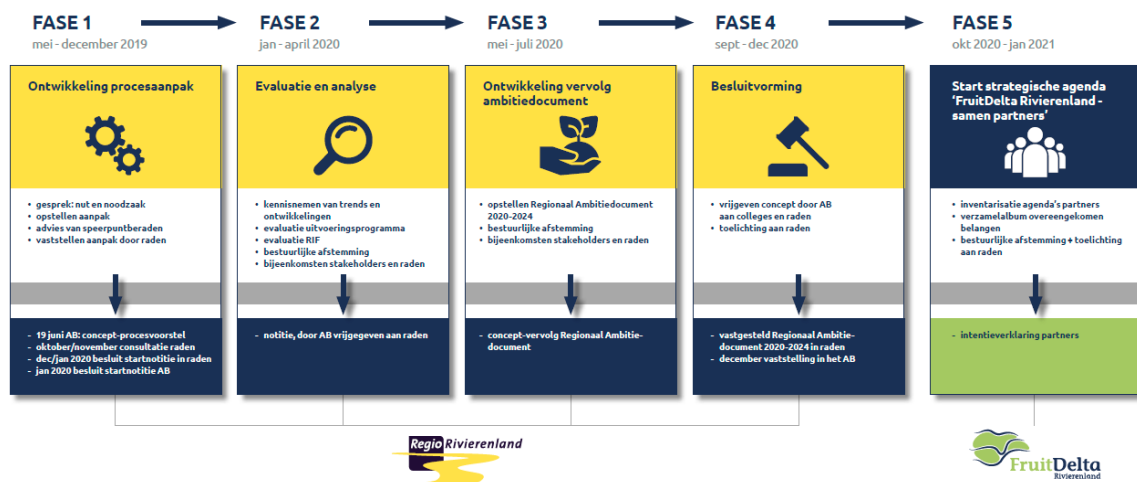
FASE 1
mei - december 2019

Ontwikkeling procesaanpak

- gesprek: nut en noodzaak
- opstellen aanpak
- advies van speerpuntberaden
- vaststellen aanpak door raden

- 19 juni AB: concept-procesvoorstel
- oktober/november consultatie raden
- dec/jan 2020 besluit startnotitie in raden
- jan 2020 besluit startnotitie AB

FASE 2
jan - april 2020

Evaluatie en analyse

- kennisnemen van trends en ontwikkelingen
- evaluatie uitvoeringsprogramma
- evaluatie RIF
- bestuurlijke afstemming
- bijeenkomsten stakeholders en raden

- notitie, door AB vrijgegeven aan raden

FASE 3
mei - juli 2020

Ontwikkeling vervolg ambitiedocument

- opstellen Regionaal Ambitiedocument 2020-2024
- bestuurlijke afstemming
- bijeenkomsten stakeholders en raden

- concept-vervolg Regionaal Ambitie-document

FASE 4
sept - dec 2020

Besluitvorming

- vrijgeven concept door AB aan colleges en raden
- toelichting aan raden

- vastgesteld Regionaal Ambitie-document 2020-2024 in raden
- december vaststelling in het AB

FASE 5
okt 2020 - jan 2021

Start strategische agenda 'FruitDelta Rivierenland - samen partners'

- inventarisatie agenda's partners
- verzamelalbum overeengekomen belangen
- bestuurlijke afstemming + toelichting aan raden

- intentieverklaring partners

Regio Rivierenland

FruitDelta Rivierenland